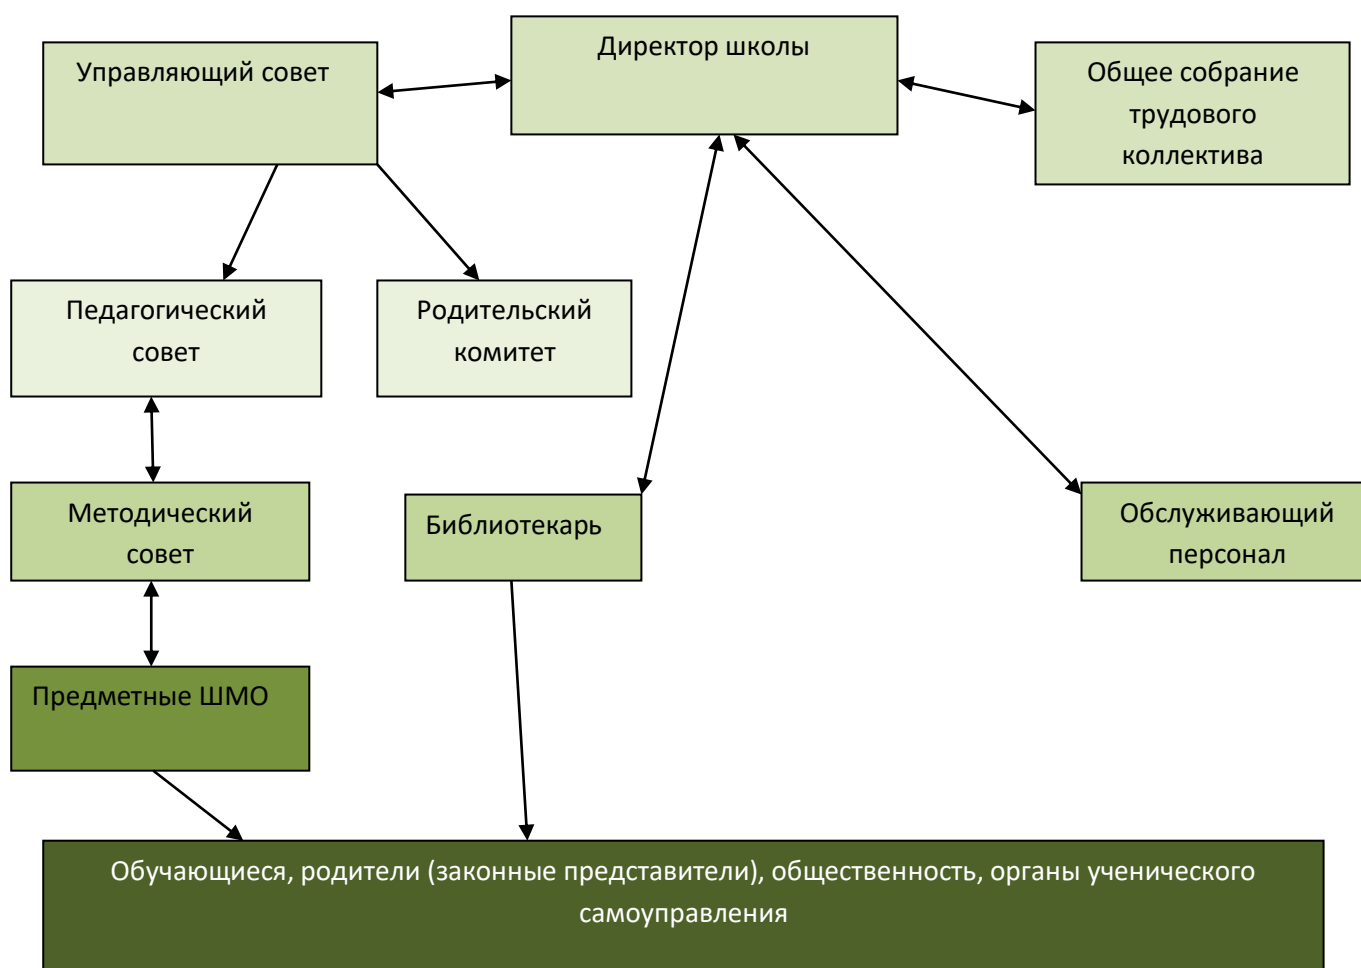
Управляющий совет

Директор школы

Общее собрание трудового коллектива

Педагогический совет

Родительский комитет

Методический совет

Библиотекарь

Обслуживающий персонал

Предметные ШМО

Обучающиеся, родители (законные представители), общественность, органы ученического самоуправления